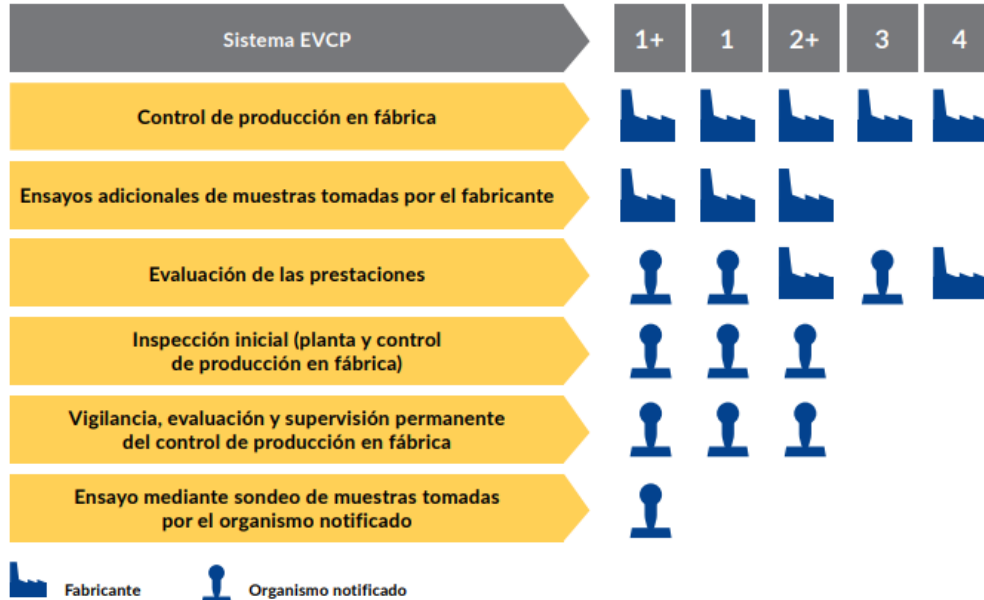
| Sistema EVCP | 1+ | 1 | 2+ | 3 | 4 |
|---|---|---|---|---|---|
| Control de producción en fábrica | | | | | |
| Ensayos adicionales de muestras tomadas por el fabricante | | | | | |
| Evaluación de las prestaciones | | | | | |
| Inspección inicial (planta y control de producción en fábrica) | | | | | |
| Vigilancia, evaluación y supervisión permanente del control de producción en fábrica | | | | | |
| Ensayo mediante sondeo de muestras tomadas por el organismo notificado | | | | | |

Fabricante

Organismo notificado